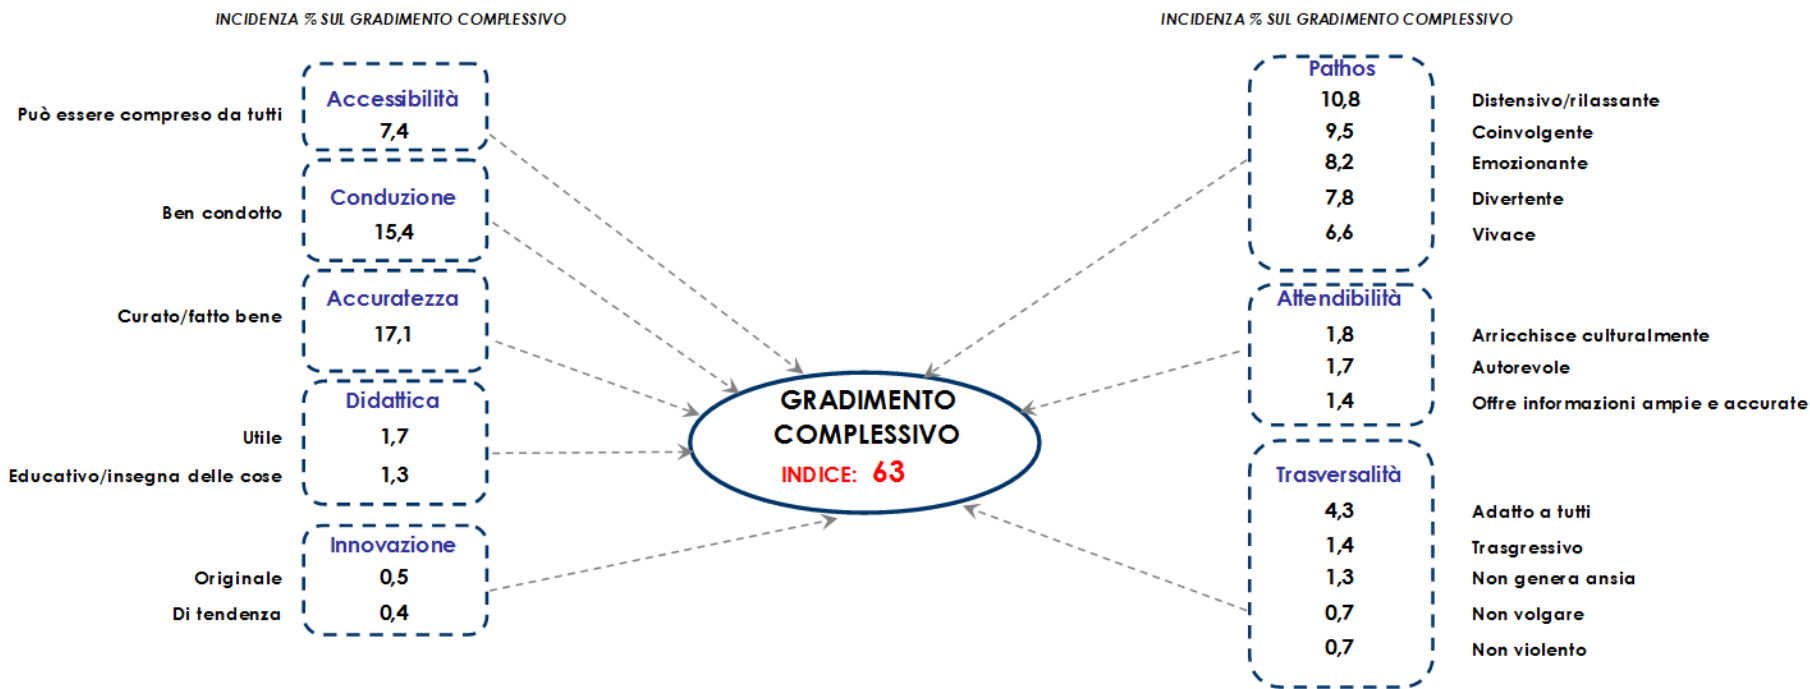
INCIDENZA % SUL GRADIMENTO COMPLESSIVO

Accessibilità
Può essere compreso da tutti 7,4

Conduzione
Ben condotto 15,4

Accuratezza
Curato/fatto bene 17,1

Didattica
Utile 1,7
Educativo/insegna delle cose 1,3

Innovazione
Originale 0,5
Di tendenza 0,4

GRADIMENTO COMPLESSIVO
INDICE: 63

INCIDENZA % SUL GRADIMENTO COMPLESSIVO

Pathos
10,8 Distensivo/rilassante
9,5 Coinvolgente
8,2 Emozionante
7,8 Divertente
6,6 Vivace

Attendibilità
1,8 Arricchisce culturalmente
1,7 Autorevole
1,4 Offre informazioni ampie e accurate

Trasversalità
4,3 Adatto a tutti
1,4 Trasgressivo
1,3 Non genera ansia
0,7 Non volgare
0,7 Non violento